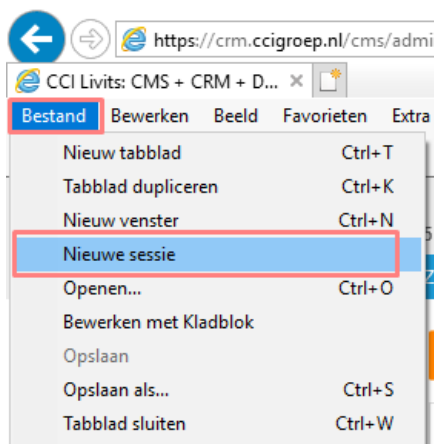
https://crm.ccigroep.nl/cms/admi

CCI Livits: CMS + CRM + D... ×

Bestand Bewerken Beeld Favorieten Extra

| | |
|---|---|
| Nieuw tabblad | Ctrl+T |
| Tabblad dupliceren | Ctrl+K |
| Nieuw venster | Ctrl+N |
| Nieuwe sessie | |
| Openen... | Ctrl+O |
| Bewerken met Kladblok | |
| Opslaan | |
| Opslaan als... | Ctrl+S |
| Tabblad sluiten | Ctrl+W |